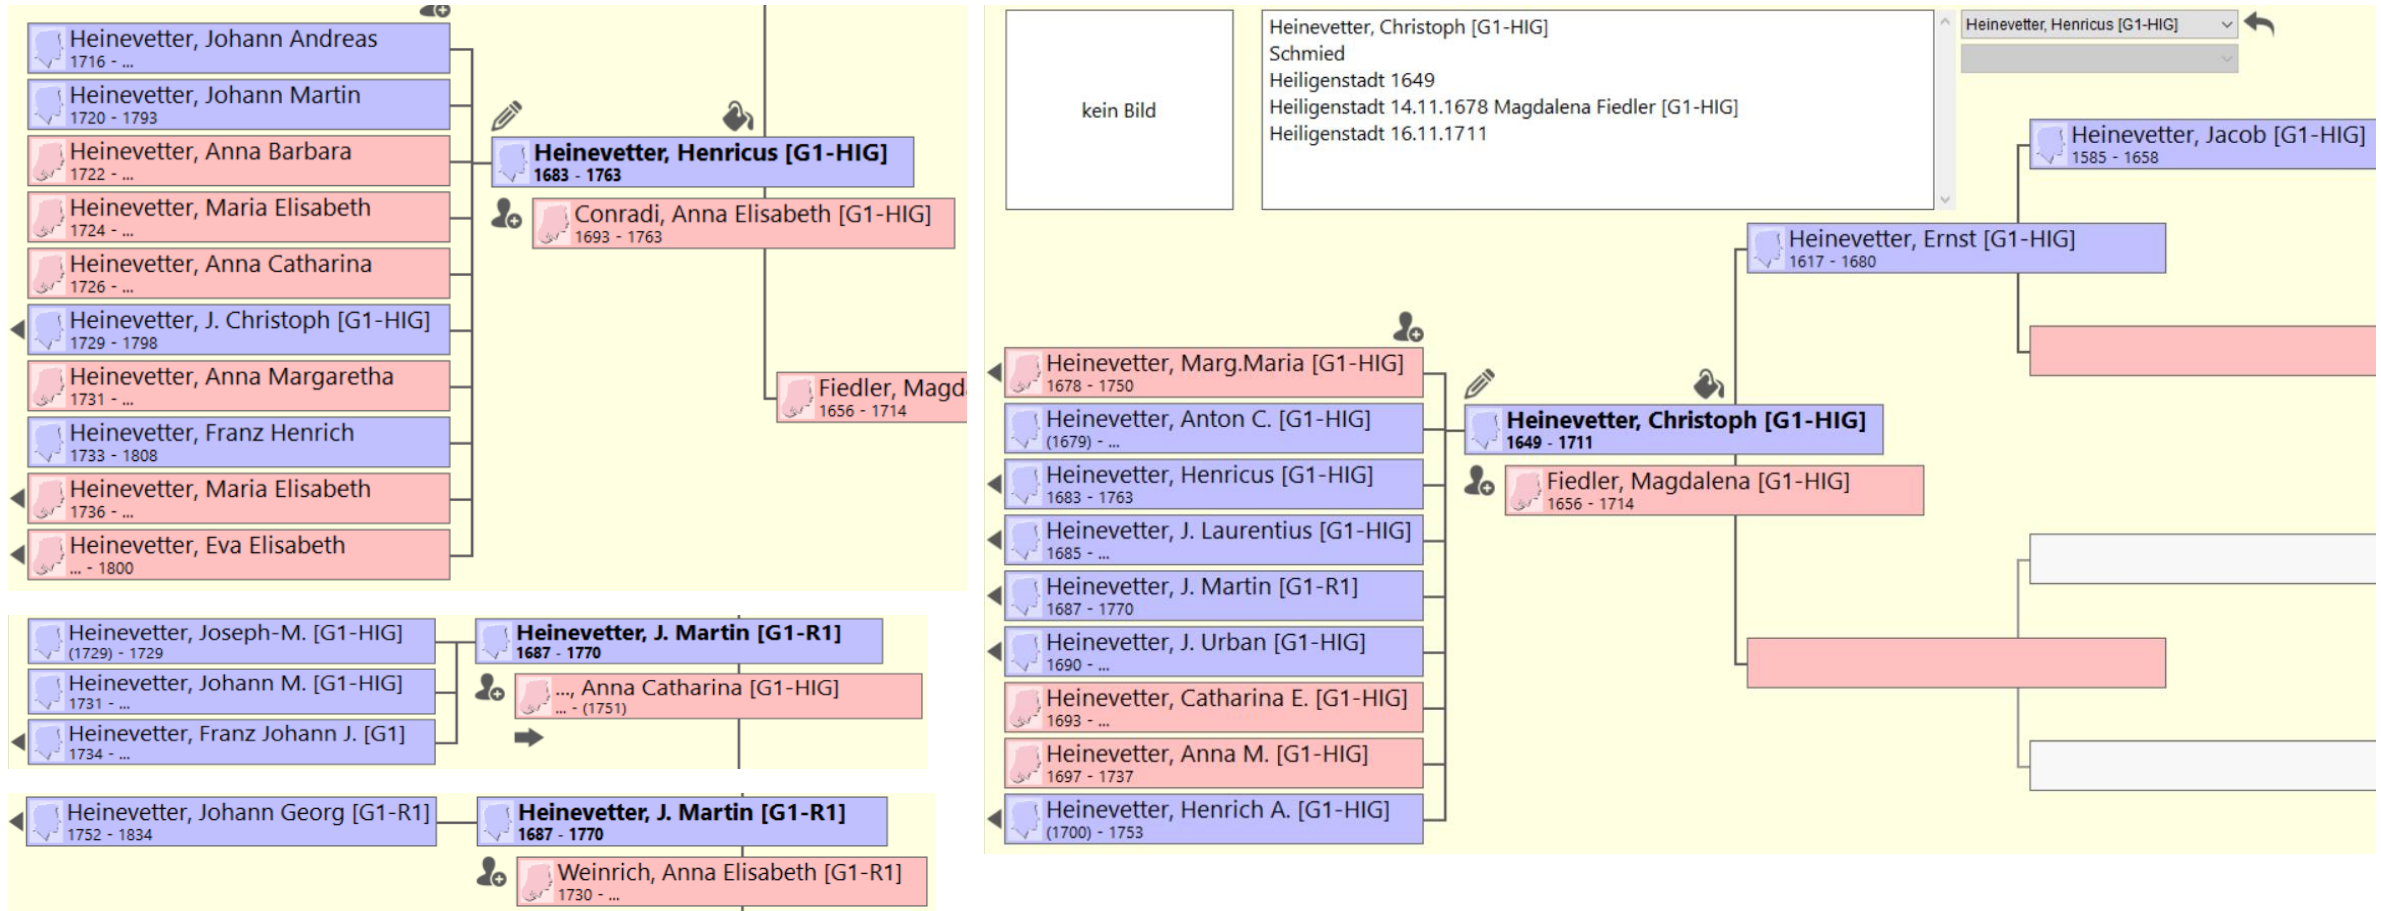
Heinevetter, Johann Andreas
1716 - ...
Heinevetter, Johann Martin
1720 - 1793
Heinevetter, Anna Barbara
1722 - ...
Heinevetter, Maria Elisabeth
1724 - ...
Heinevetter, Anna Catharina
1726 - ...
Heinevetter, J. Christoph [G1-HIG]
1729 - 1798
Heinevetter, Anna Margaretha
1731 - ...
Heinevetter, Franz Henrich
1733 - 1808
Heinevetter, Maria Elisabeth
1736 - ...
Heinevetter, Eva Elisabeth
... - 1800

Heinevetter, Henricus [G1-HIG]
1683 - 1763
Conradi, Anna Elisabeth [G1-HIG]
1693 - 1763
Fiedler, Magd
1656 - 1714

Heinevetter, Joseph-M. [G1-HIG]
(1729) - 1729
Heinevetter, Johann M. [G1-HIG]
1731 - ...
Heinevetter, Franz Johann J. [G1]
1734 - ...
Heinevetter, J. Martin [G1-R1]
1687 - 1770
..., Anna Catharina [G1-HIG]
... - (1751)

Heinevetter, Johann Georg [G1-R1]
1752 - 1834
Heinevetter, J. Martin [G1-R1]
1687 - 1770
Weinrich, Anna Elisabeth [G1-R1]
1730 - ...

kein Bild

Heinevetter, Christoph [G1-HIG]
Schmied
Heiligenstadt 1649
Heiligenstadt 14.11.1678 Magdalena Fiedler [G1-HIG]
Heiligenstadt 16.11.1711

Heinevetter, Henricus [G1-HIG]

Heinevetter, Jacob [G1-HIG]
1585 - 1658
Heinevetter, Ernst [G1-HIG]
1617 - 1680

Heinevetter, Marg.Maria [G1-HIG]
1678 - 1750
Heinevetter, Anton C. [G1-HIG]
(1679) - ...
Heinevetter, Henricus [G1-HIG]
1683 - 1763
Heinevetter, J. Laurentius [G1-HIG]
1685 - ...
Heinevetter, J. Martin [G1-R1]
1687 - 1770
Heinevetter, J. Urban [G1-HIG]
1690 - ...
Heinevetter, Catharina E. [G1-HIG]
1693 - ...
Heinevetter, Anna M. [G1-HIG]
1697 - 1737
Heinevetter, Henrich A. [G1-HIG]
(1700) - 1753

Heinevetter, Christoph [G1-HIG]
1649 - 1711
Fiedler, Magdalena [G1-HIG]
1656 - 1714